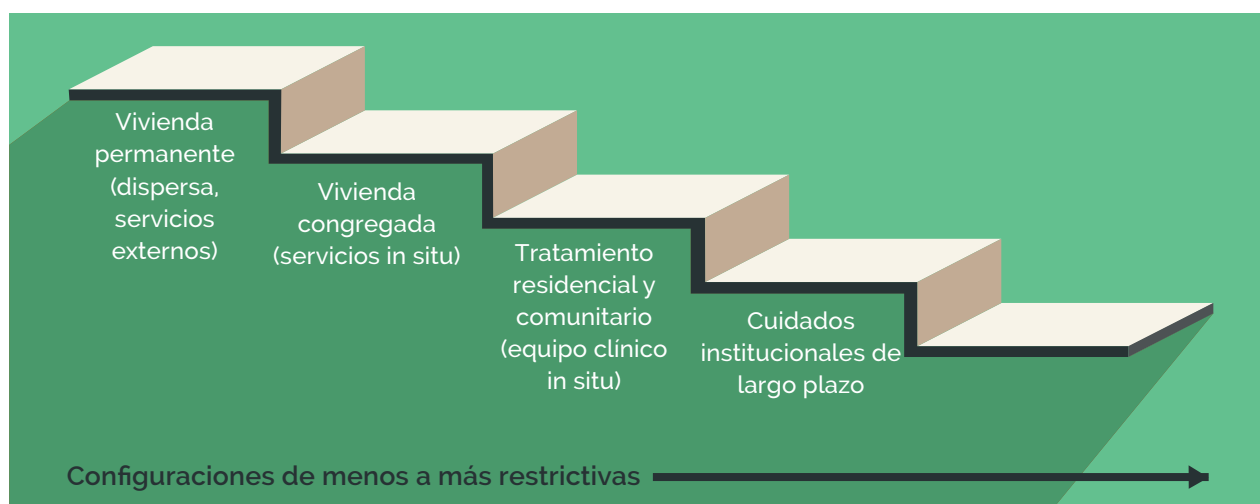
Vivienda permanente (dispersa, servicios externos)

Vivienda congregada (servicios in situ)

Tratamiento residencial y comunitario (equipo clínico in situ)

Cuidados institucionales de largo plazo

Configuraciones de menos a más restrictivas